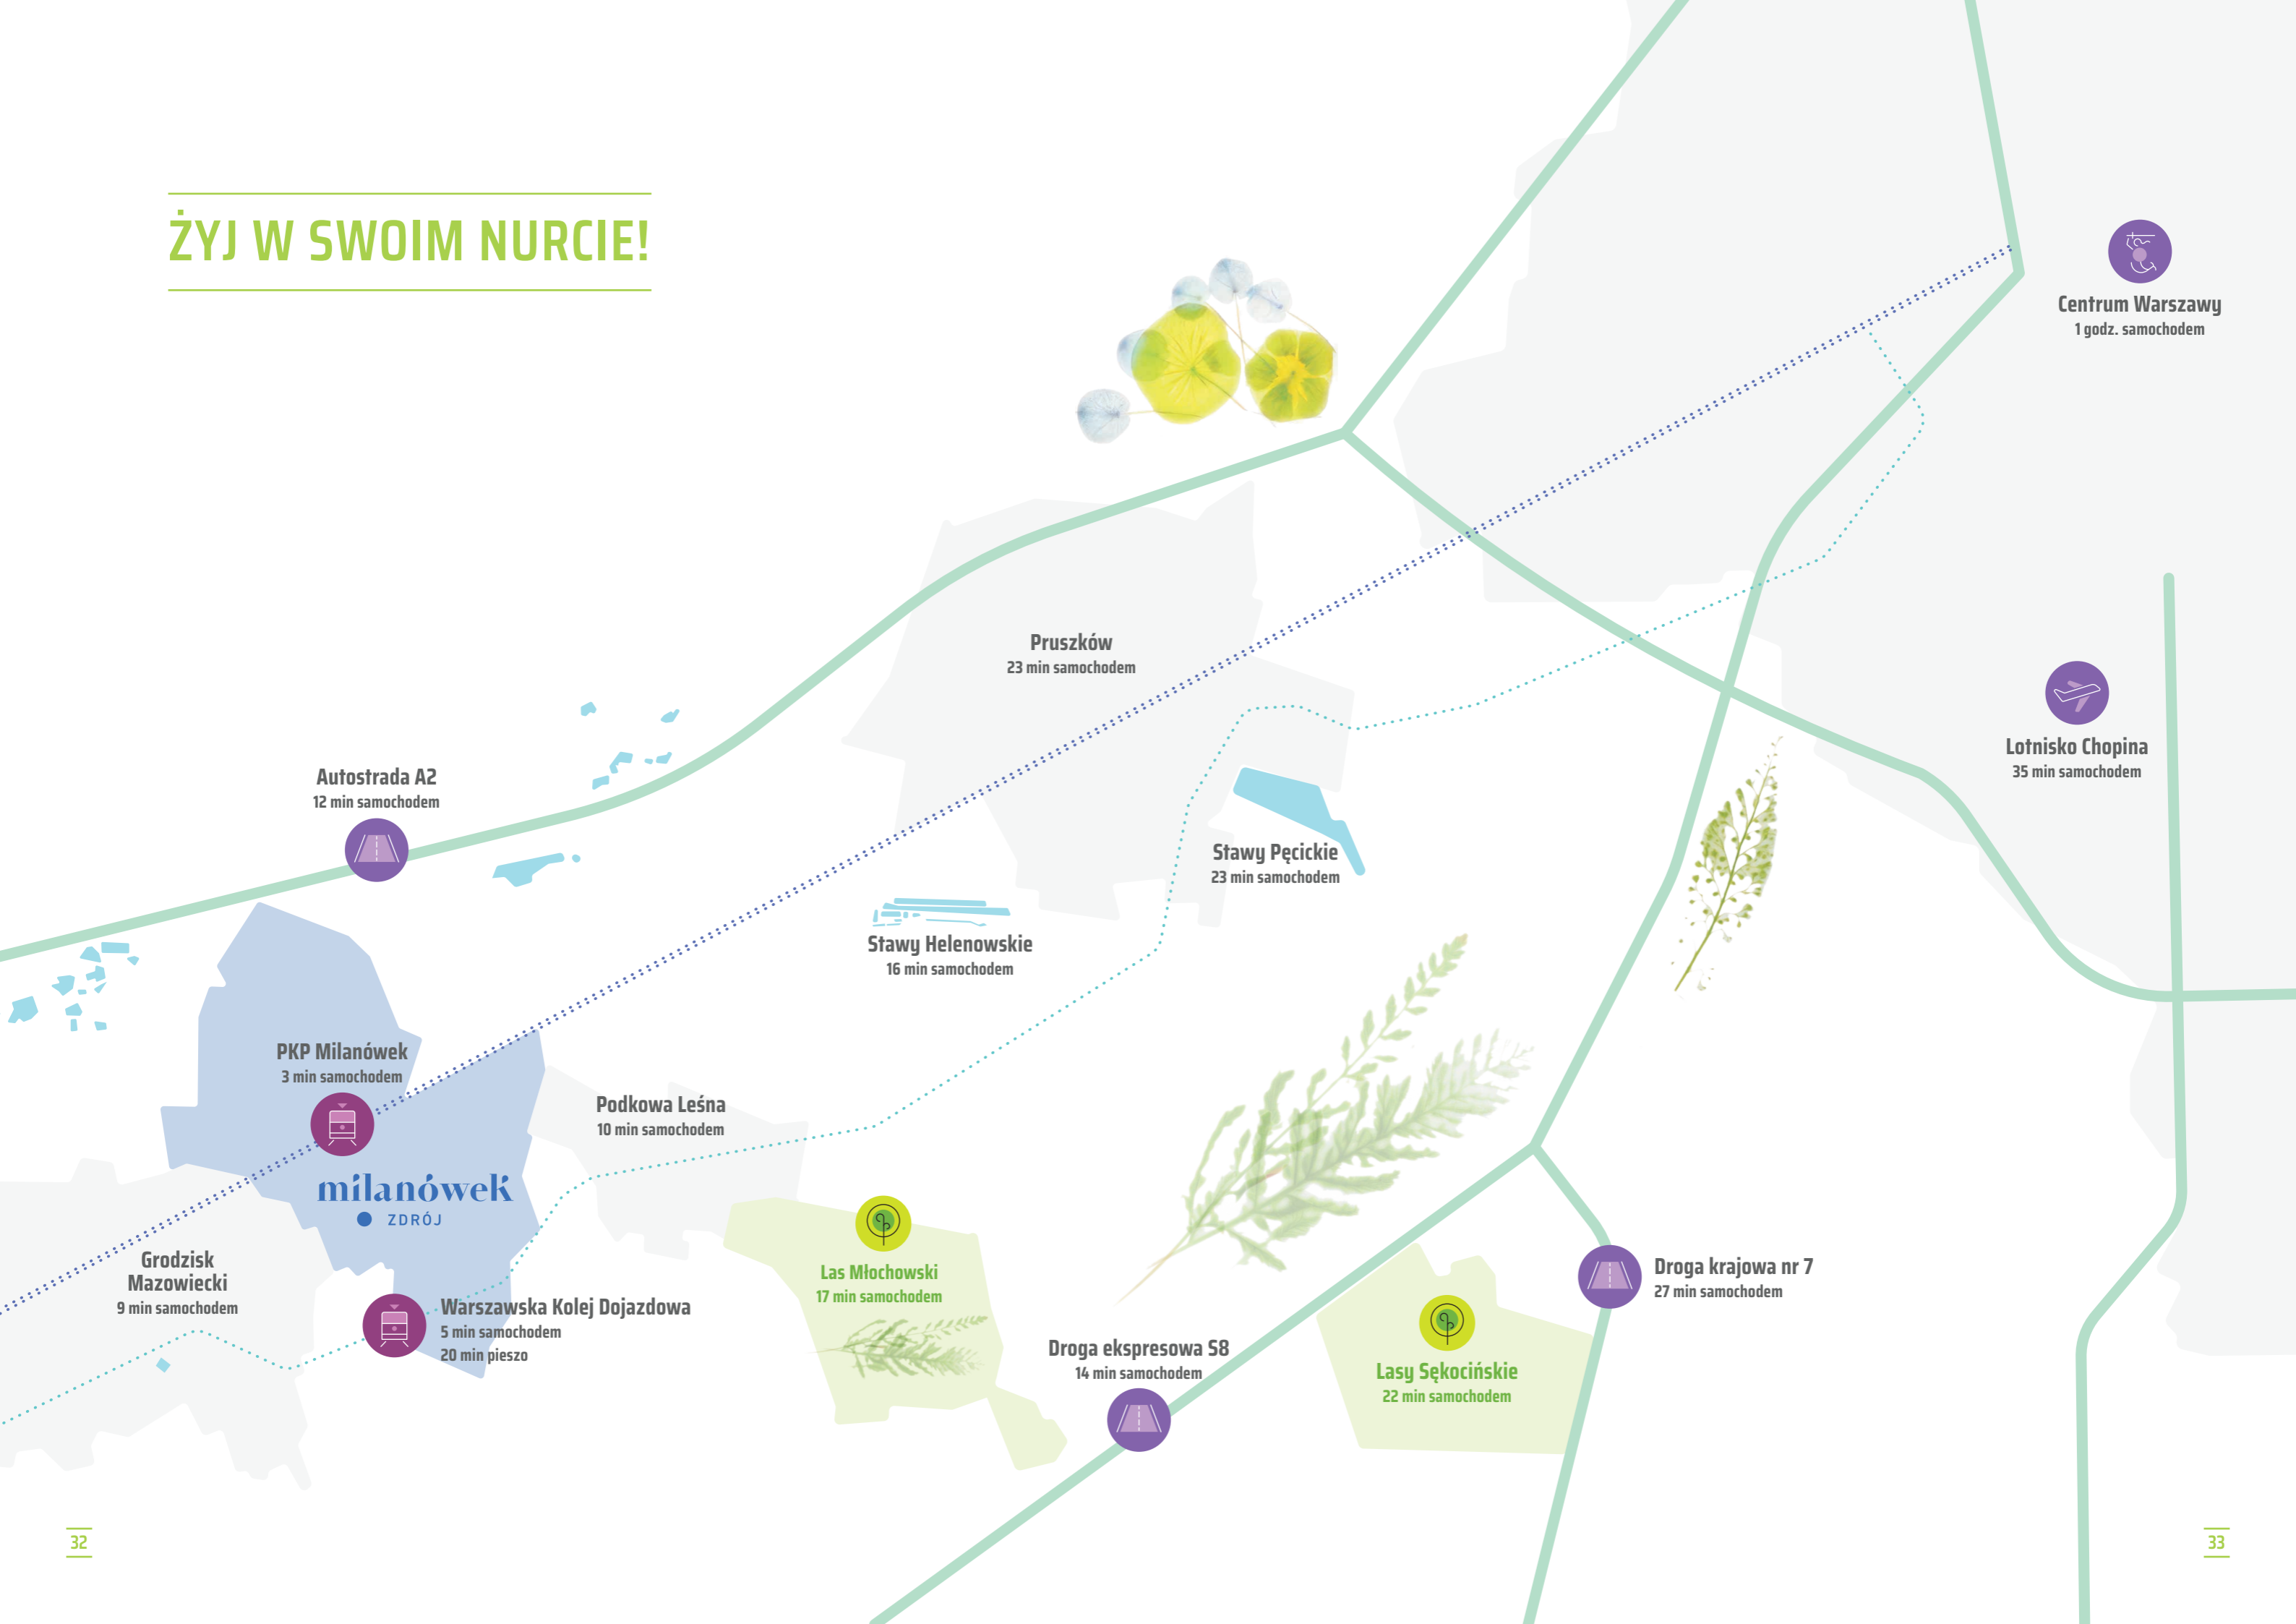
ŻYJ W SWOIM NURCIE!

Centrum Warszawy
1 godz. samochodem

Pruszków
23 min samochodem

Lotnisko Chopina
35 min samochodem

Autostrada A2
12 min samochodem

Stawy Pęcickie
23 min samochodem

Stawy Helenowskie
16 min samochodem

PKP Milanówek
3 min samochodem

Podkowa Leśna
10 min samochodem

milanówek
ZDRÓJ

Grodzisk Mazowiecki
9 min samochodem

Las Młochowski
17 min samochodem

Warszawska Kolej Dojazdowa
5 min samochodem
20 min pieszo

Droga krajowa nr 7
27 min samochodem

Droga ekspresowa S8
14 min samochodem

Lasy Sękocińskie
22 min samochodem

32

33